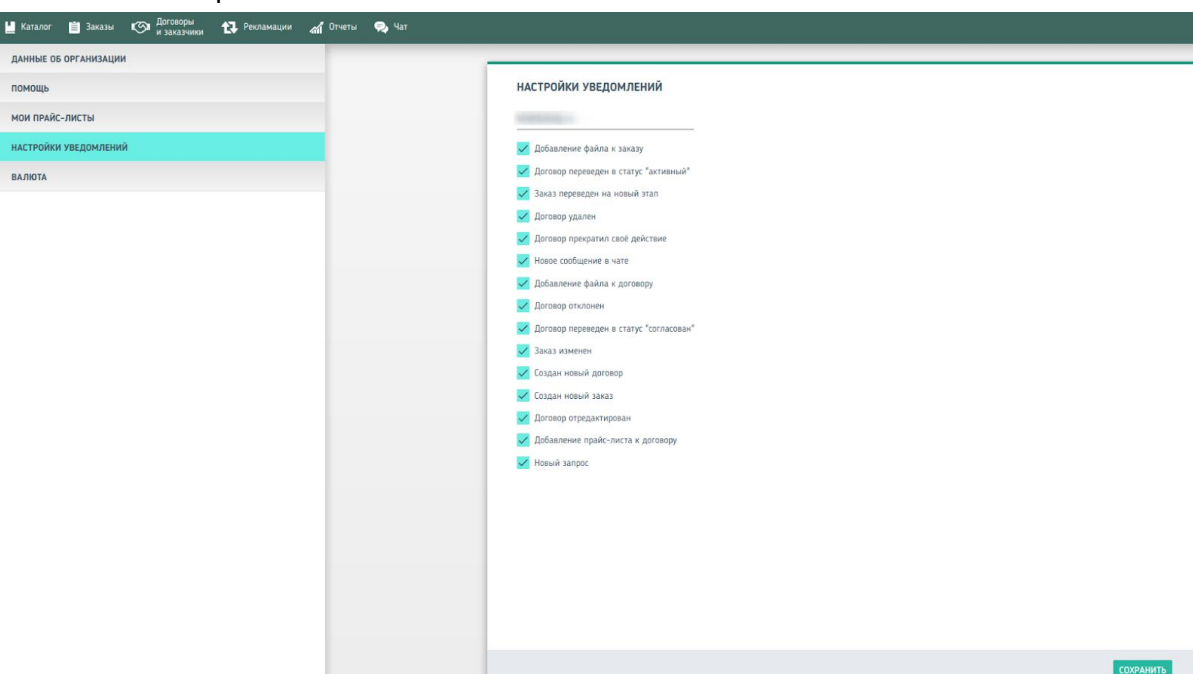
Каталог Заказы Договоры и заказчики Рекламации Отчеты Чат

ДАННЫЕ ОБ ОРГАНИЗАЦИИ
ПОМОЩЬ
МОИ ПРАЙС-ЛИСТЫ
НАСТРОЙКИ УВЕДОМЛЕНИЙ
ВАЛЮТА

НАСТРОЙКИ УВЕДОМЛЕНИЙ

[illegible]

Добавление файла к заказу
Договор переведен в статус "активный"
Заказ переведен на новый этап
Договор удален
Договор прекратил своё действие
Новое сообщение в чате
Добавление файла к договору
Договор отклонен
Договор переведен в статус "согласован"
Заказ изменен
Создан новый договор
Создан новый заказ
Договор отредактирован
Добавление прайс-листа к договору
Новый запрос

СОХРАНИТЬ